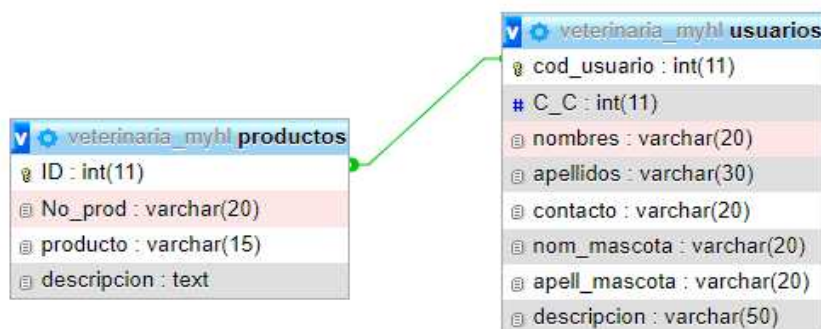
veterinaria_myhl productos
ID : int(11)
No_prod : varchar(20)
producto : varchar(15)
descripcion : text

veterinaria_myhl usuarios
cod_usuario : int(11)
C_C : int(11)
nombres : varchar(20)
apellidos : varchar(30)
contacto : varchar(20)
nom_mascota : varchar(20)
apell_mascota : varchar(20)
descripcion : varchar(50)